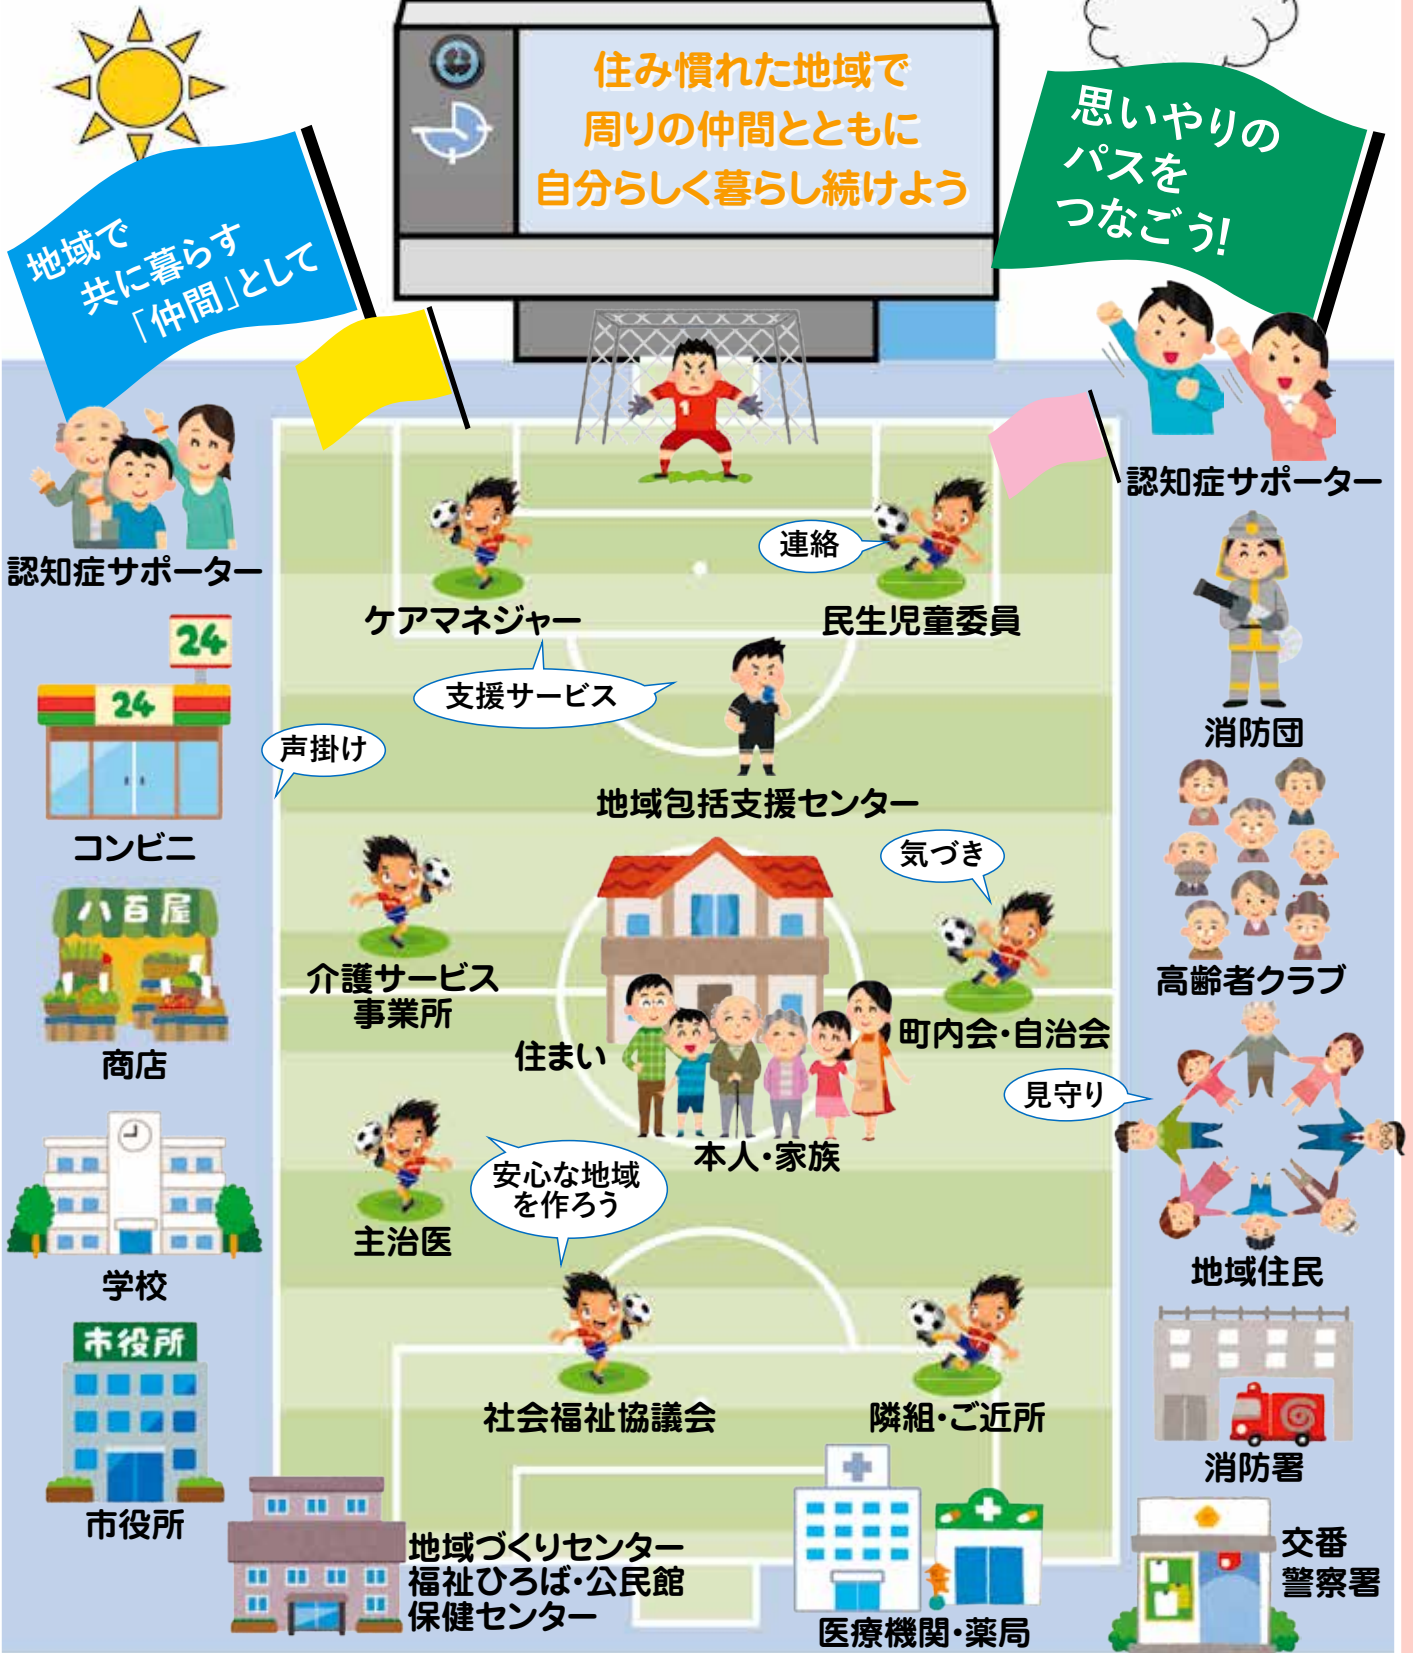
住み慣れた地域で
周りの仲間とともに
自分らしく暮らし続けよう

地域で
共に暮らす
「仲間」として

思いやりの
パスを
つなごう!

認知症サポーター

認知症サポーター

24

24

コンビニ

八百屋

商店

学校

市役所

市役所

ケアマネジャー

連絡

民生児童委員

支援サービス

声掛け

地域包括支援センター

消防団

高齢者クラブ

気づき

介護サービス事業所

住まい

町内会・自治会

見守り

本人・家族

安心な地域を作ろう

主治医

地域住民

社会福祉協議会

隣組・ご近所

消防署

地域づくりセンター
福祉ひろば・公民館
保健センター

医療機関・薬局

交番
警察署